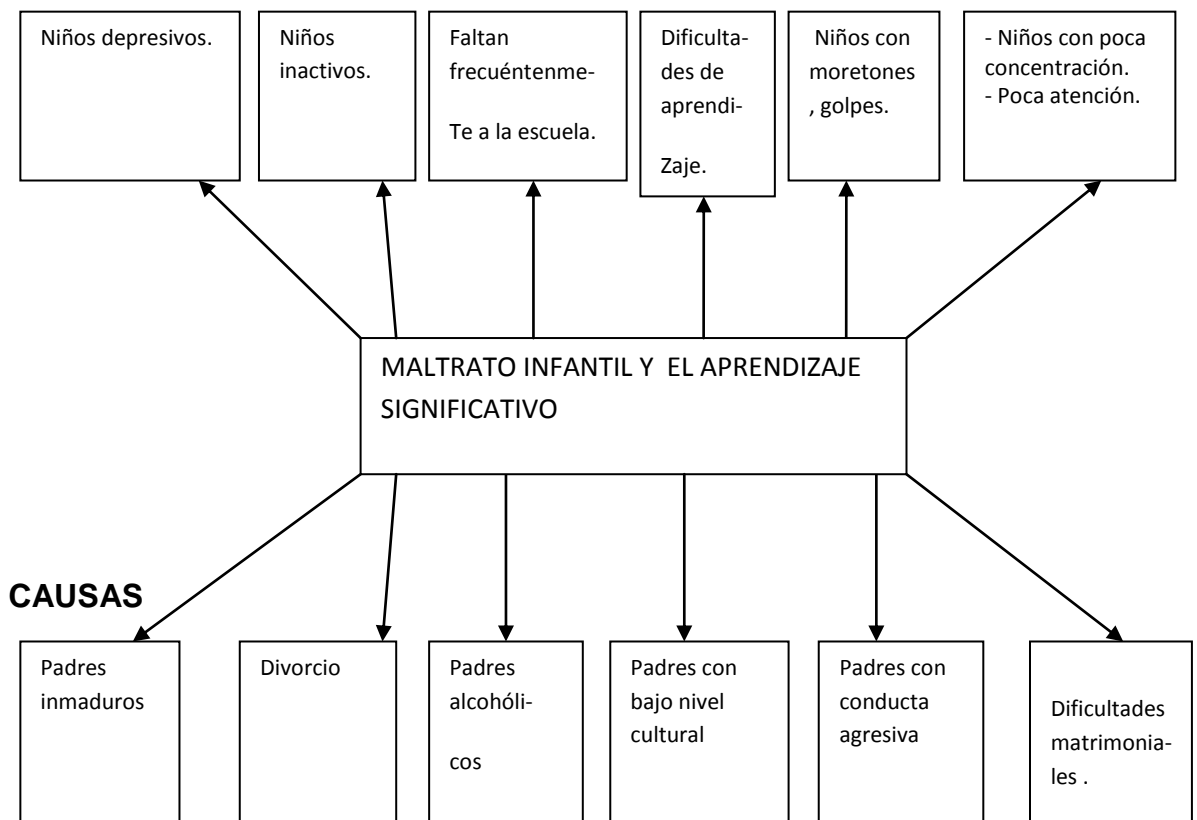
Niños depresivos.

Niños inactivos.

Faltan frecuéntenme-

Te a la escuela.

Dificulta-des de aprendi-

Zaje.

Niños con moretones , golpes.

- Niños con poca concentración.
- Poca atención.

MALTRATO INFANTIL Y EL APRENDIZAJE SIGNIFICATIVO

CAUSAS

Padres inmaduros

Divorcio

Padres alcohóli-

cos

Padres con bajo nivel cultural

Padres con conducta agresiva

Dificultades matrimonia-les .